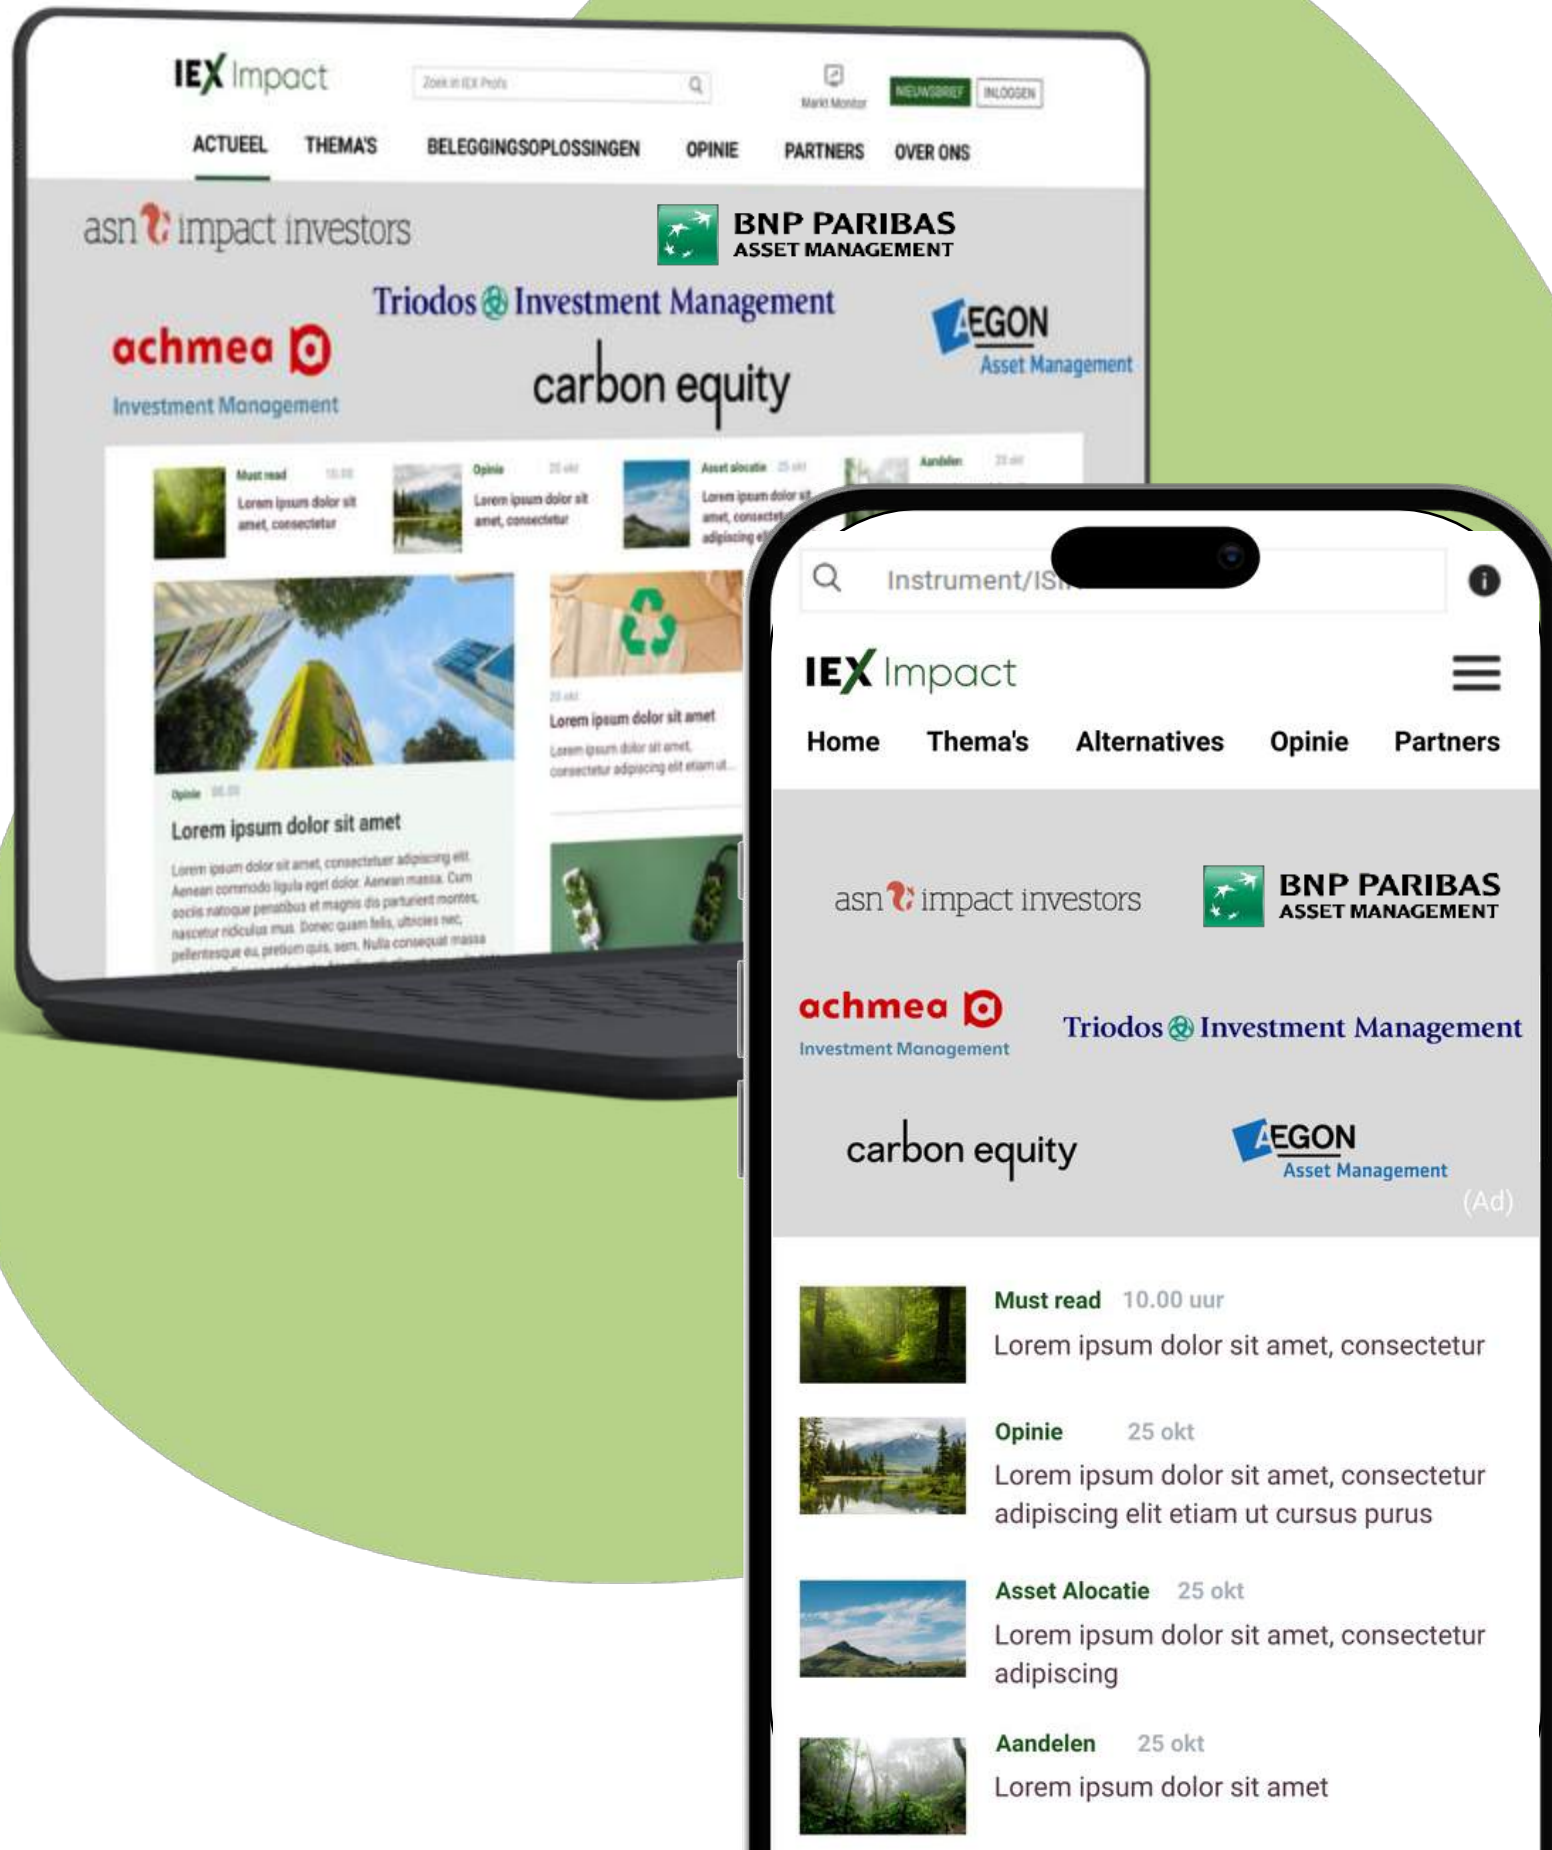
IEX Impact

Zoek in IEX Profs

Markt Monitor

NIEUWSBRIEF INLOGGEN

ACTUEEL THEMA'S BELEGGINGSOPLOSSINGEN OPINIE PARTNERS OVER ONS

asn impact investors

BNP PARIBAS ASSET MANAGEMENT

Triodos Investment Management

AEGON Asset Management

achmea Investment Management

carbon equity

Must read 10.00 Lorem ipsum dolor sit amet, consectetur

Opinie 25 okt Lorem ipsum dolor sit amet, consectetur

Asset alocatie 25 okt Lorem ipsum dolor sit amet, consectetur adipiscing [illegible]

Aandelen 25 okt

25 okt Lorem ipsum dolor sit amet Lorem ipsum dolor sit amet, consectetur adipiscing elit etiam ut...

Opinie 06.00

Lorem ipsum dolor sit amet

Lorem ipsum dolor sit amet, consectetuer adipiscing elit. Aenean commodo ligula eget dolor. Aenean massa. Cum sociis natoque penatibus et magnis dis parturient montes, nascetur ridiculus mus. Donec quam felis, ultricies nec, pellentesque eu, pretium quis, sem. Nulla consequat massa

Instrument/ISI

IEX Impact

Home Thema's Alternatives Opinie Partners

asn impact investors

BNP PARIBAS ASSET MANAGEMENT

achmea Investment Management

Triodos Investment Management

carbon equity

AEGON Asset Management

(Ad)

Must read 10.00 uur
Lorem ipsum dolor sit amet, consectetur

Opinie 25 okt
Lorem ipsum dolor sit amet, consectetur adipiscing elit etiam ut cursus purus

Asset Alocatie 25 okt
Lorem ipsum dolor sit amet, consectetur adipiscing

Aandelen 25 okt
Lorem ipsum dolor sit amet